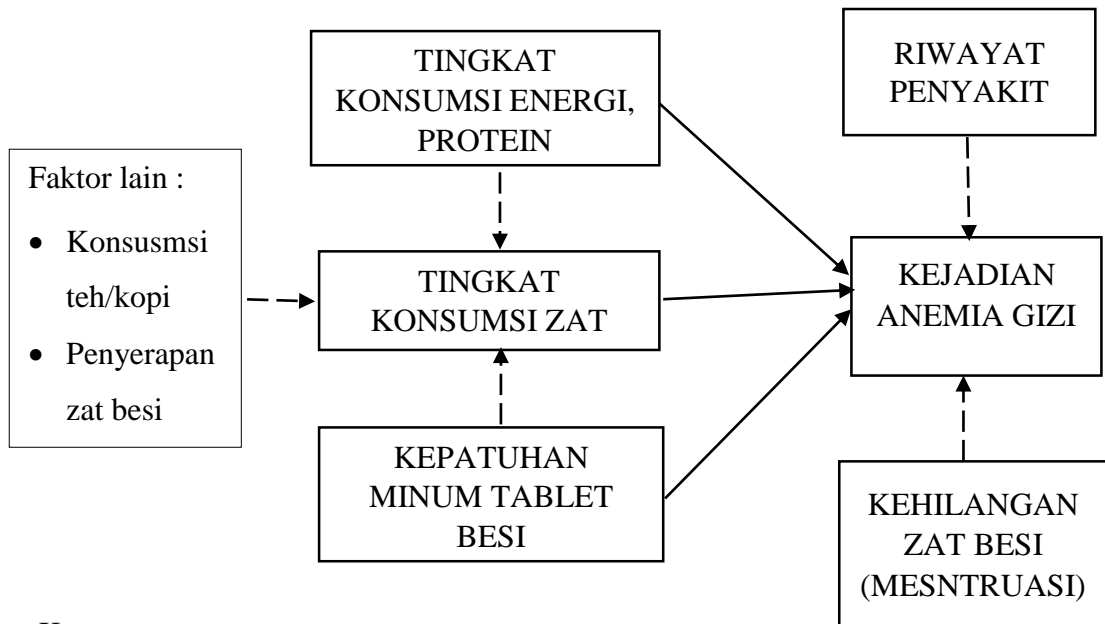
TINGKAT KONSUMSI ENERGI, PROTEIN

RIWAYAT PENYAKIT

Faktor lain :

- Konsusmsi teh/kopi
- Penyerapan zat besi

TINGKAT KONSUMSI ZAT

KEJADIAN ANEMIA GIZI

KEPATUHAN MINUM TABLET BESI

KEHILANGAN ZAT BESI (MESNTRUASI)